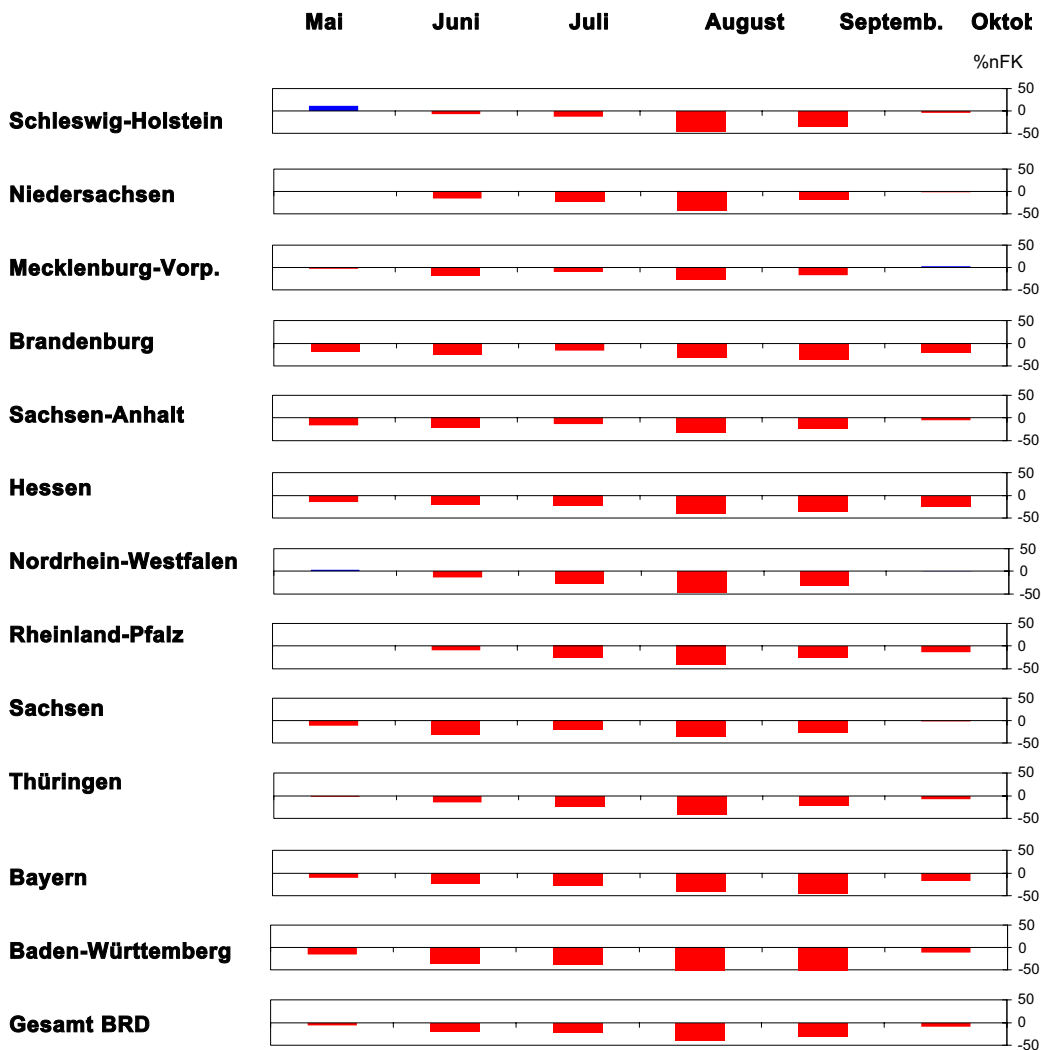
Mai Juni Juli August Septemb. Oktob

%nFK

Schleswig-Holstein
50
0
-50

Niedersachsen
50
0
-50

Mecklenburg-Vorp.
50
0
-50

Brandenburg
50
0
-50

Sachsen-Anhalt
50
0
-50

Hessen
50
0
-50

Nordrhein-Westfalen
50
0
-50

Rheinland-Pfalz
50
0
-50

Sachsen
50
0
-50

Thüringen
50
0
-50

Bayern
50
0
-50

Baden-Württemberg
50
0
-50

Gesamt BRD
50
0
-50